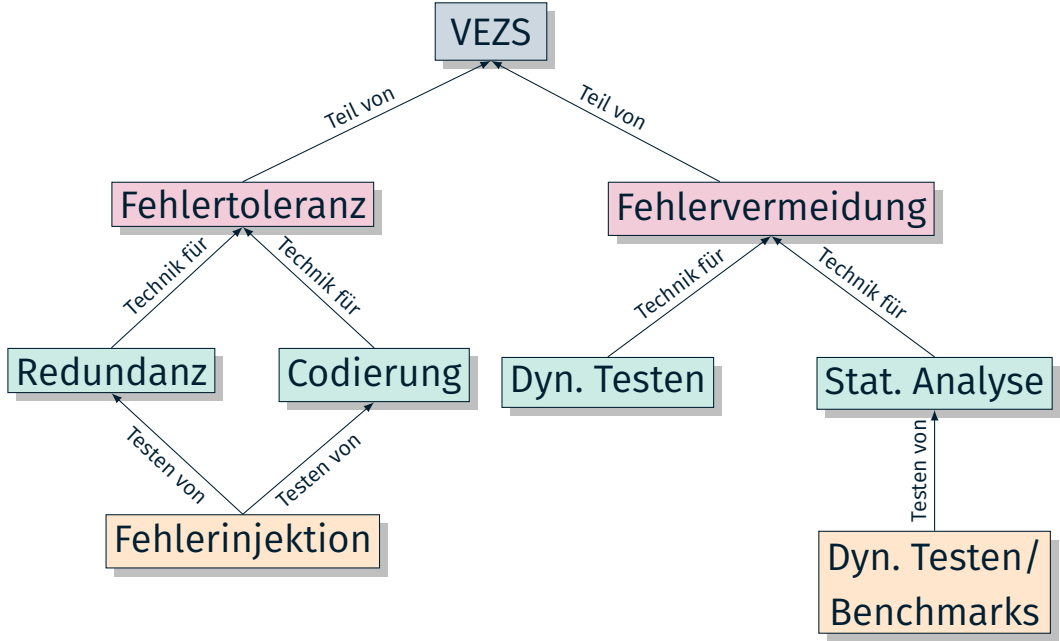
VEZS

Teil von

Teil von

Fehlertoleranz

Fehlervermeidung

Technik für

Technik für

Technik für

Technik für

Redundanz

Codierung

Dyn. Testen

Stat. Analyse

Testen von

Testen von

Testen von

Fehlerinjektion

Dyn. Testen/ Benchmarks